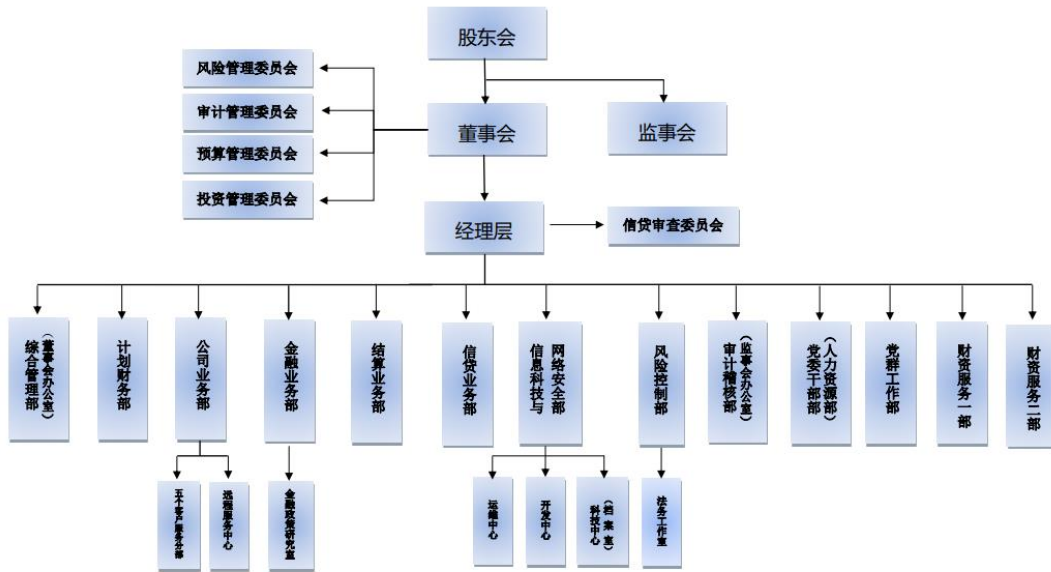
股东会

风险管理委员会
审计管理委员会
预算管理委员会
投资管理委员会

董事会

监事会

经理层

信贷审查委员会

综合管理部（董事会办公室）
计划财务部
公司业务部
金融业务部
结算业务部
信贷业务部
信息科技与网络安全部
风险控制部
审计稽核部（监事会办公室）
党委干部部（人力资源部）
党群工作部
财资服务一部
财资服务二部

五个客户服务分部
远程服务中心
金融政策研究室
运维中心
开发中心
科技中心（档案室）
法务工作室